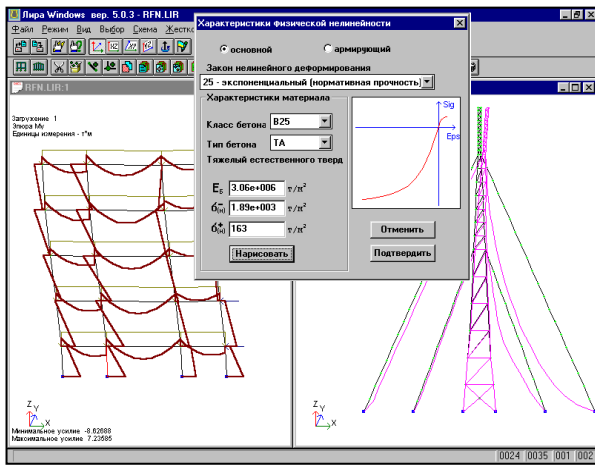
Лира Windows вер. 5.0.3 - RFN.LIR

Файл Режим Вид Выбор Схема Жестко

RFN.LIR:1

Загружение 1
Эпюра Mу
Единицы измерения - т*м

Минимальное усилие -8.62688
Максимальное усилие 7.23585

Характеристики физической нелинейности

основной

армирующий

Закон нелинейного деформирования

25 - экспоненциальный (нормативная прочность)

Характеристики материала

Класс бетона B25

Тип бетона ТА

Тяжелый естественного тверд

$E_б$ 3.06e+006 т/м²

$б^-_{(н)}$ 1.89e+003 т/м²

$б^+_{(н)}$ 163 т/м²

Нарисовать

Sig

Eps

Отменить

Подтвердить

0024 0035 001 002